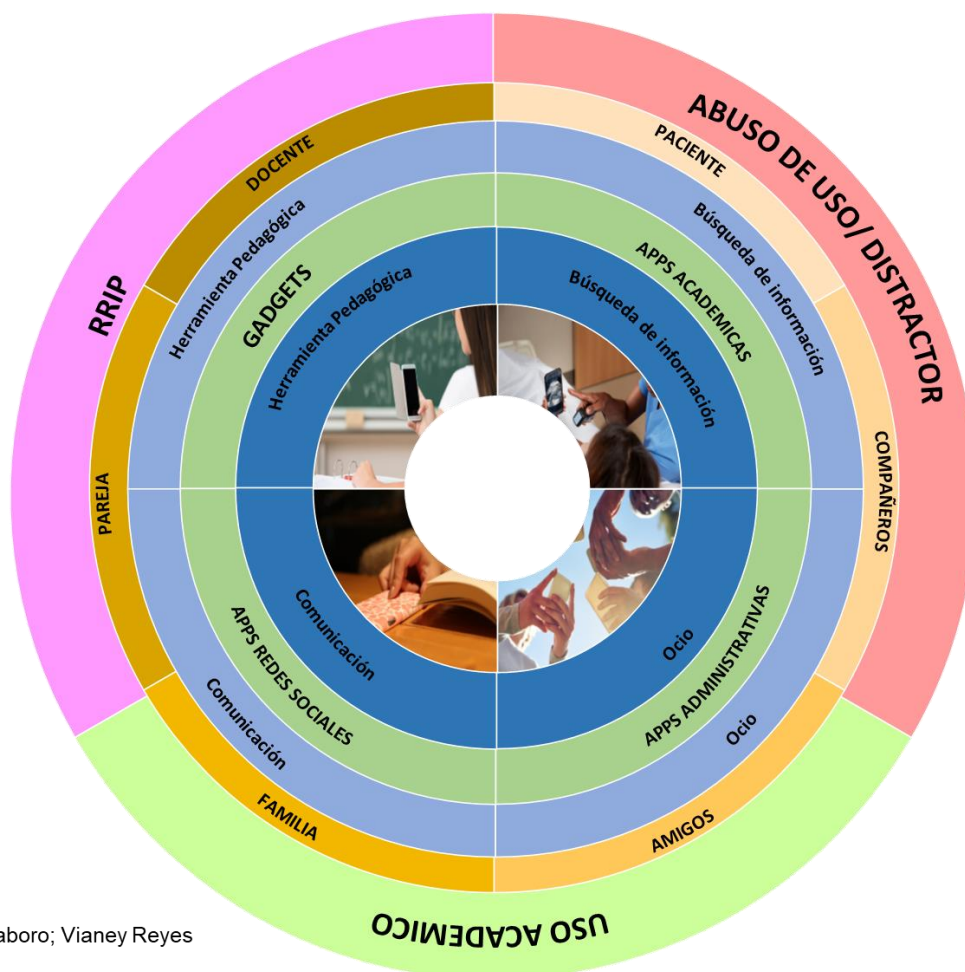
RRIP

ABUSO DE USO/ DISTRACTOR

DOCENTE

PACIENTE

Herramienta Pedagógica

Búsqueda de información

GADGETS

APPS ACADEMICAS

Herramienta Pedagógica

Búsqueda de información

PAREJA

COMPAÑEROS

Comunicación

Ocio

APPS REDES SOCIALES

APPS ADMINISTRATIVAS

Comunicación

Ocio

FAMILIA

AMIGOS

USO ACADEMICO

aboro; Vianey Reyes